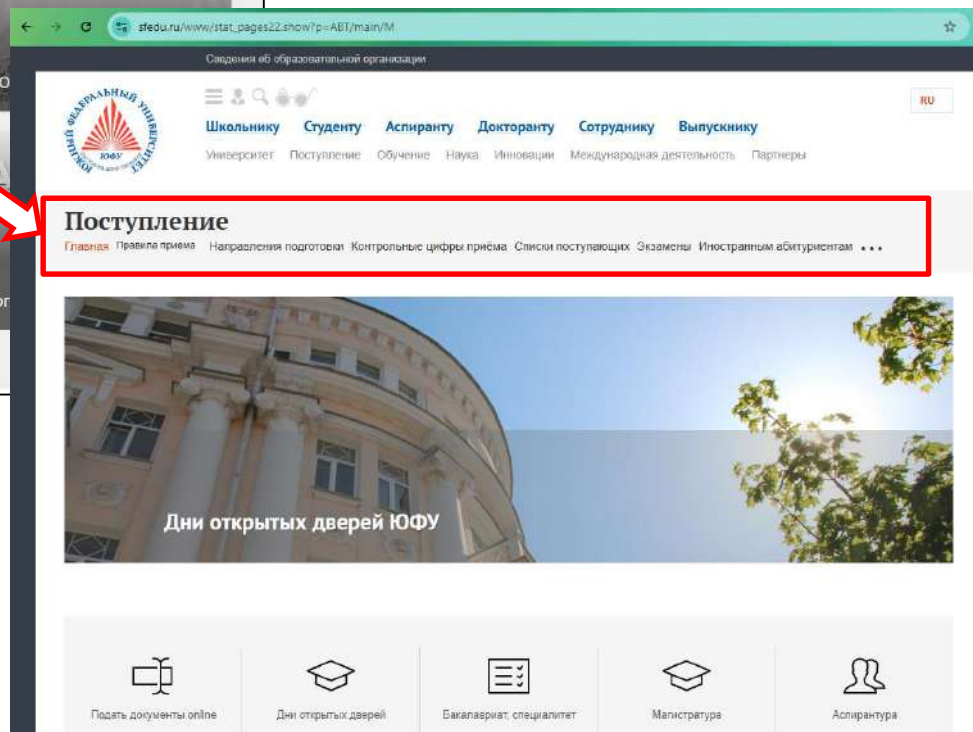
sfedu.ru/www/stat_pages22.show?p=ABT/main/M

Сведения об образовательной организации

ЮЖНЫЙ ФЕДЕРАЛЬНЫЙ УНИВЕРСИТЕТ ЮФУ

RU

Школьнику Студенту Аспиранту Докторанту Сотруднику Выпускнику

Университет Поступление Обучение Наука Инновации Международная деятельность Партнеры

Поступление

Главная Правила приема Направления подготовки Контрольные цифры приёма Списки поступающих Экзамены Иностранным абитуриентам • • •

Дни открытых дверей ЮФУ

Подать документы online

Дни открытых дверей

Бакалавриат, специалитет

Магистратура

Аспирантура